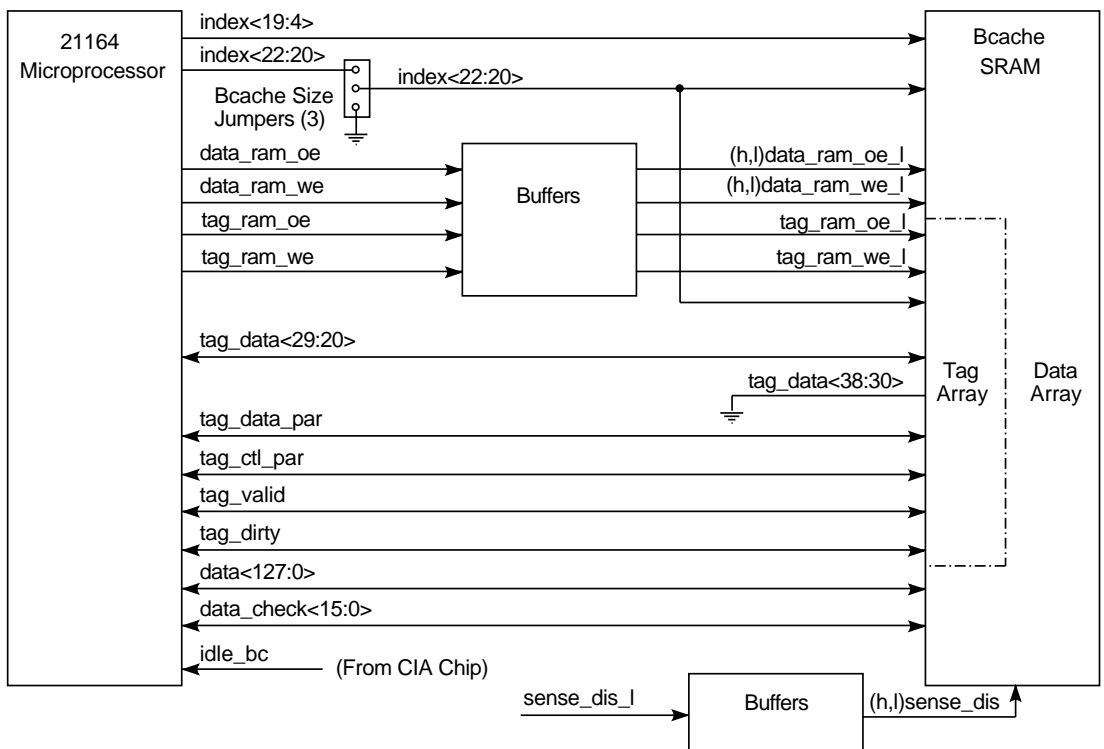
21164 Microprocessor

index<19:4>

index<22:20>

Bcache Size Jumpers (3)

index<22:20>

Bcache SRAM

data_ram_oe

data_ram_we

tag_ram_oe

tag_ram_we

Buffers

(h,l)data_ram_oe_l

(h,l)data_ram_we_l

tag_ram_oe_l

tag_ram_we_l

tag_data<29:20>

tag_data<38:30>

Tag Array

Data Array

tag_data_par

tag_ctl_par

tag_valid

tag_dirty

data<127:0>

data_check<15:0>

idle_bc

(From CIA Chip)

sense_dis_l

Buffers

(h,l)sense_dis